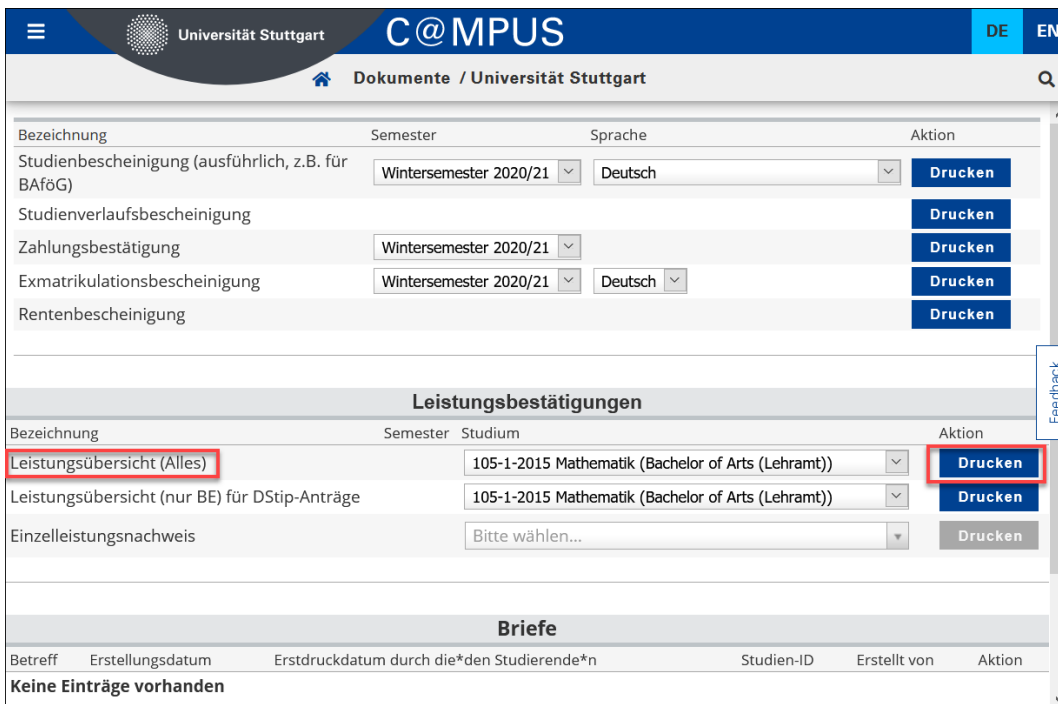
Universität Stuttgart C@MPUS DE EN

Dokumente / Universität Stuttgart

| Bezeichnung | Semester | Sprache | Aktion |
|---|---|---|---|
| Studienbescheinigung (ausführlich, z.B. für BAföG) | Wintersemester 2020/21 | Deutsch | Drucken |
| Studienverlaufsbescheinigung | | | Drucken |
| Zahlungsbestätigung | Wintersemester 2020/21 | | Drucken |
| Exmatrikulationsbescheinigung | Wintersemester 2020/21 | Deutsch | Drucken |
| Rentenbescheinigung | | | Drucken |

Feedback

Leistungsbestätigungen

| Bezeichnung | Semester | Studium | Aktion |
|---|---|---|---|
| Leistungsübersicht (Alles) | | 105-1-2015 Mathematik (Bachelor of Arts (Lehramt)) | Drucken |
| Leistungsübersicht (nur BE) für DStip-Anträge | | 105-1-2015 Mathematik (Bachelor of Arts (Lehramt)) | Drucken |
| Einzelleistungsnachweis | | Bitte wählen... | Drucken |

Briefe

| Betreff | Erstellungsdatum | Erstdruckdatum durch die*den Studierende*n | Studien-ID | Erstellt von | Aktion |
|---|---|---|---|---|---|

Keine Einträge vorhanden